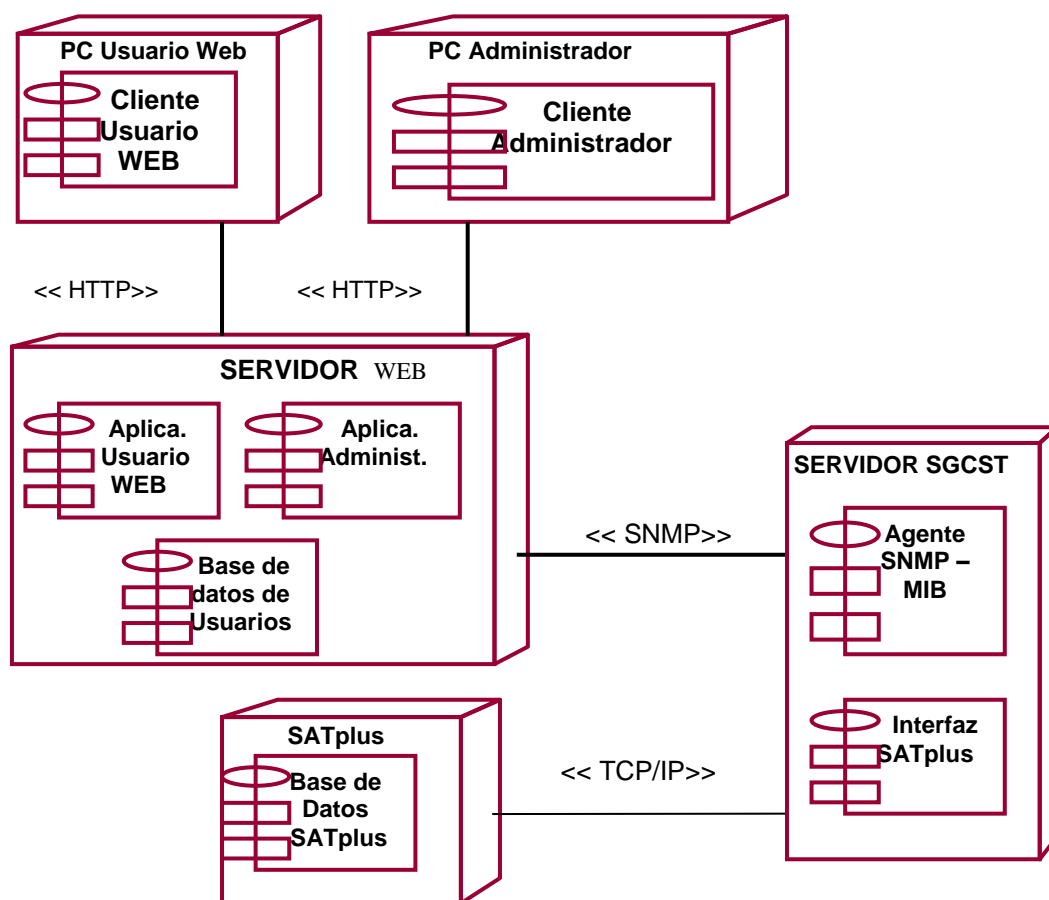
PC Usuario Web

Cliente Usuario WEB

PC Administrador

Cliente Administrador

<< HTTP>>

<< HTTP>>

SERVIDOR WEB

Aplica. Usuario WEB

Aplica. Administ.

Base de datos de Usuarios

SERVIDOR SGCST

<< SNMP>>

Agente SNMP – MIB

Interfaz SATplus

SATplus

Base de Datos SATplus

<< TCP/IP>>